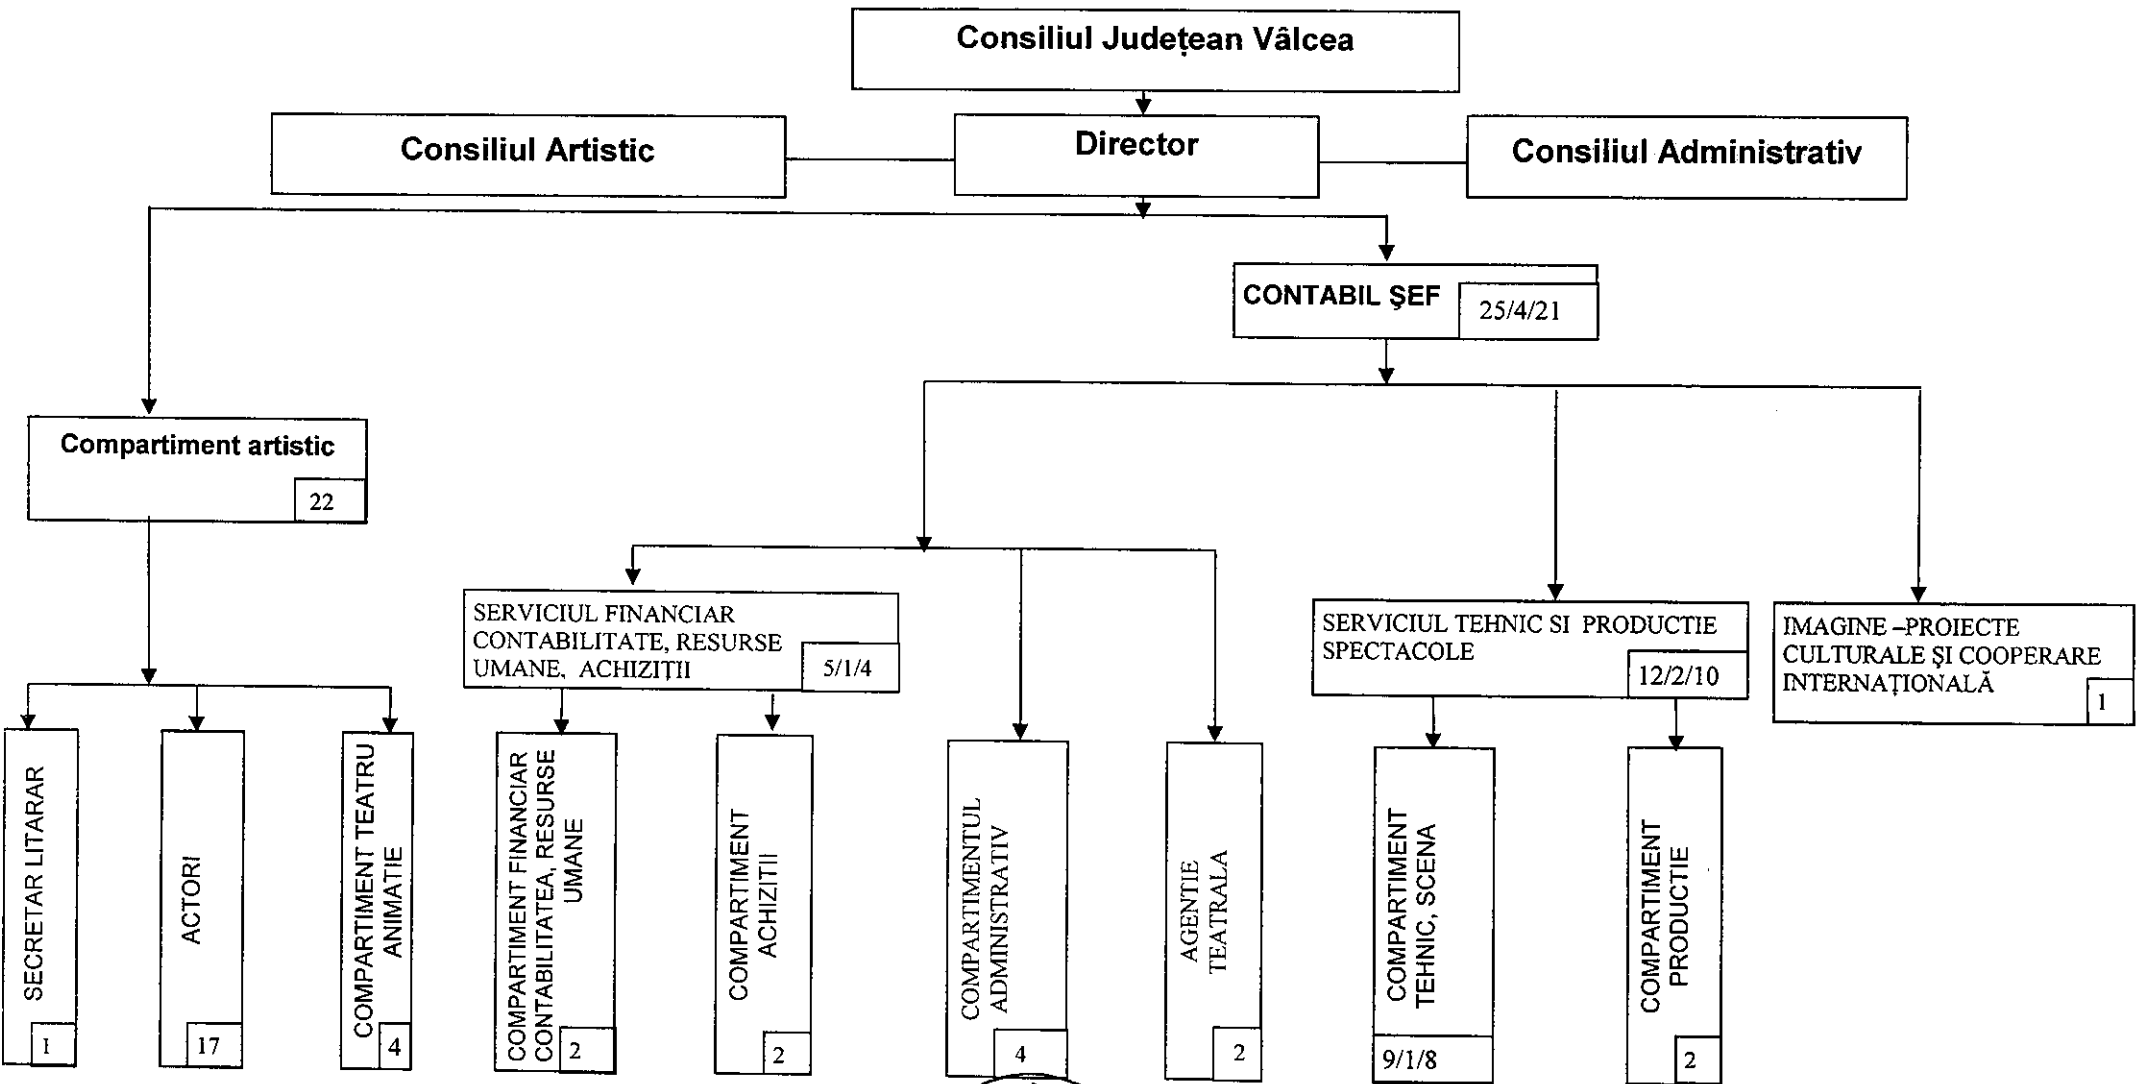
Consiliul Județean Vâlcea

Consiliul Artistic

Director

Consiliul Administrativ

CONTABIL ŞEF 25/4/21

Compartiment artistic 22

SERVICIUL FINANCIAR CONTABILITATE, RESURSE UMANE, ACHIZIȚII 5/1/4

SERVICIUL TEHNIC SI PRODUCTIE SPECTACOLE 12/2/10

IMAGINE –PROIECTE CULTURALE ŞI COOPERARE INTERNAȚIONALĂ 1

SECRETAR LITARAR 1

ACTORI 17

COMPARTIMENT TEATRU ANIMATIE 4

COMPARTIMENT FINANCIAR CONTABILITATEA, RESURSE UMANE 2

COMPARTIMENT ACHIZITII 2

COMPARTIMENTUL ADMINISTRATIV 4

AGENTIE TEATRALA 2

COMPARTIMENT TEHNIC, SCENA 9/1/8

COMPARTIMENT PRODUCTIE 2